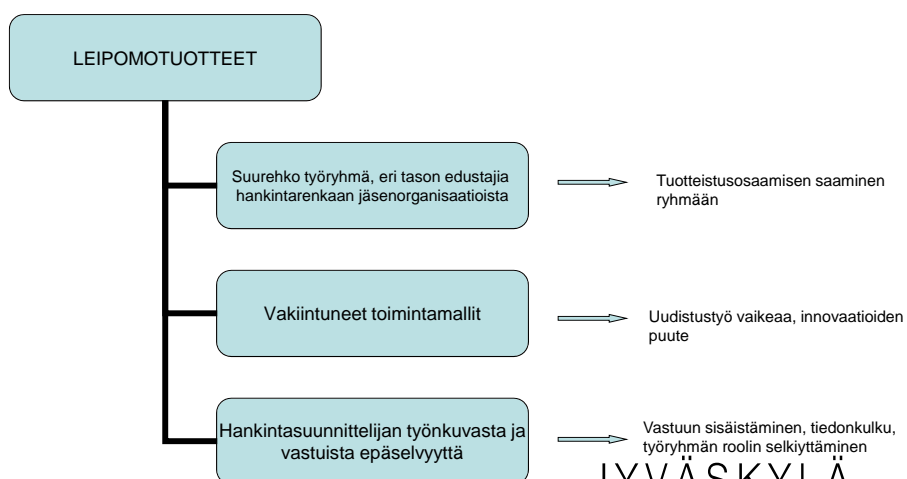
LEIPOMOTUOTTEET

Suurehko työryhmä, eri tason edustajia hankintarenkaan jäsenorganisaatioista

Tuotteistusosaamisen saaminen ryhmään

Vakiintuneet toimintamallit

Uudistustyö vaikeaa, innovaatioiden puute

Hankintasuunnittelijan työnkuvasta ja vastuista epäselvyyttä

Vastuun sisäistäminen, tiedonkulku, työryhmän roolin selkiyttäminen

JYVÄSKYLÄ